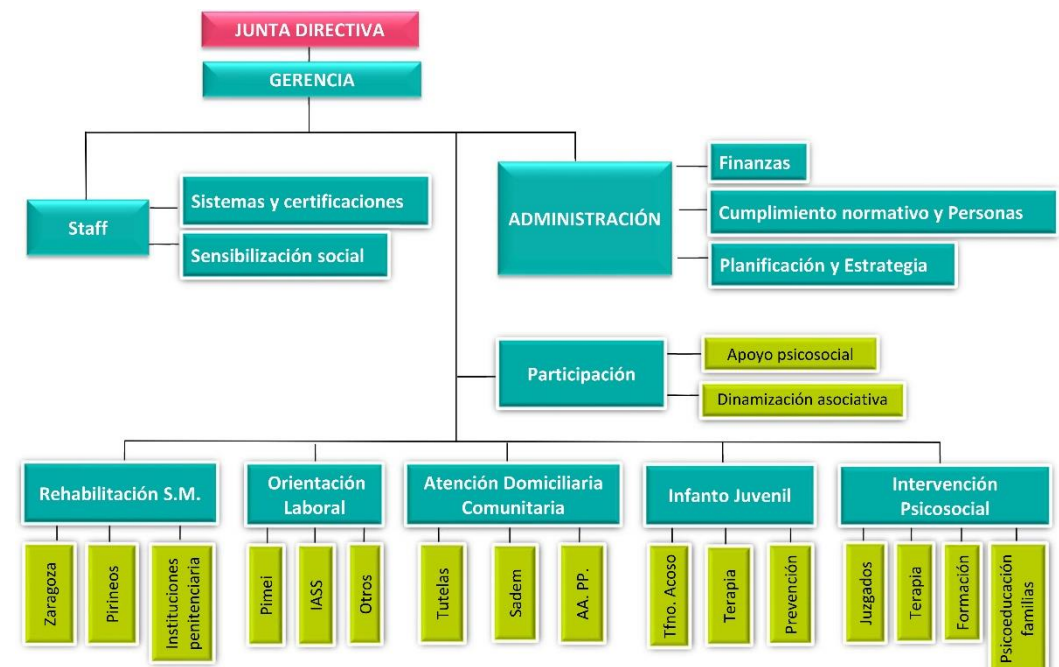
JUNTA DIRECTIVA

GERENCIA

Staff

Sistemas y certificaciones

Sensibilización social

ADMINISTRACIÓN

Finanzas

Cumplimiento normativo y Personas

Planificación y Estrategia

Participación

Apoyo psicosocial

Dinamización asociativa

Rehabilitación S.M.

Zaragoza

Pirineos

Instituciones penitenciaria

Orientación Laboral

Pimei

IASS

Otros

Atención Domiciliaria Comunitaria

Tutelas

Sadem

AA. PP.

Infanto Juvenil

Tfno. Acoso

Terapia

Prevención

Intervención Psicosocial

Juzgados

Terapia

Formación

Psicoeducación familias